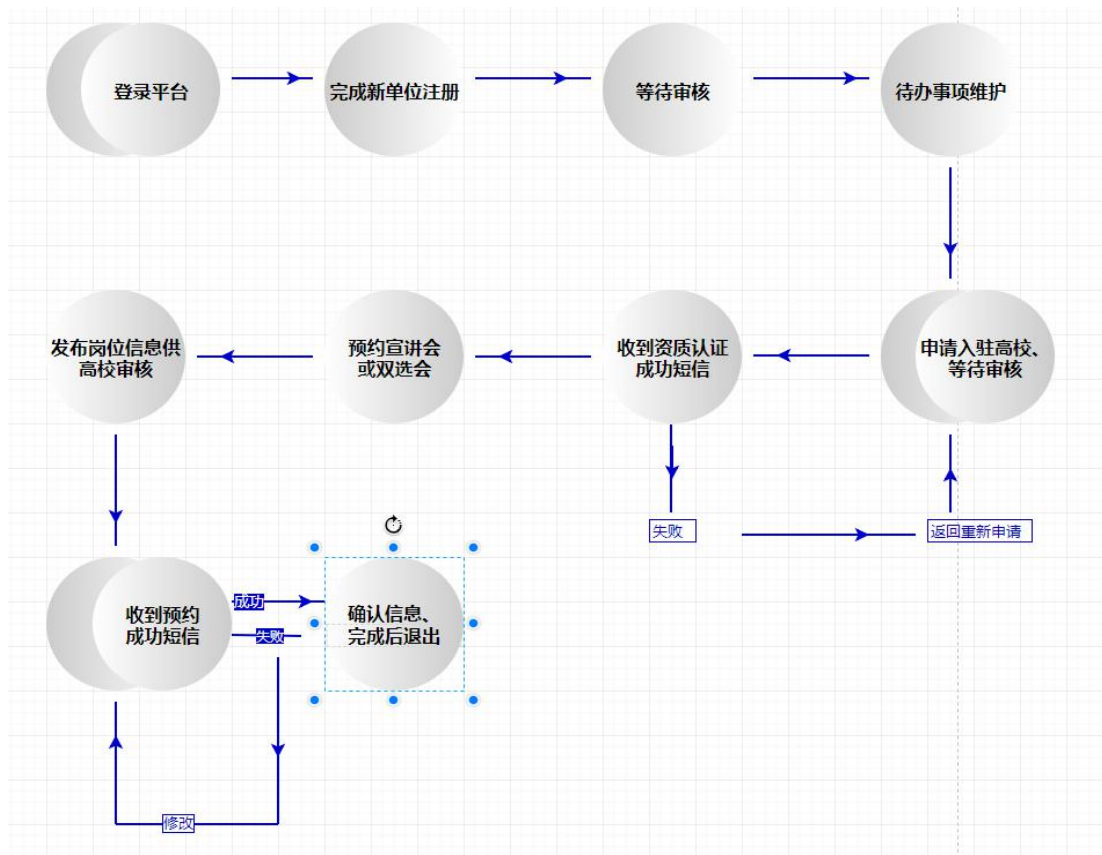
登录平台

完成新单位注册

等待审核

待办事项维护

申请入驻高校、等待审核

收到资质认证成功短信

预约宣讲会或双选会

发布岗位信息供高校审核

失败

返回重新申请

收到预约成功短信

成功

失败

确认信息、完成后退出

修改